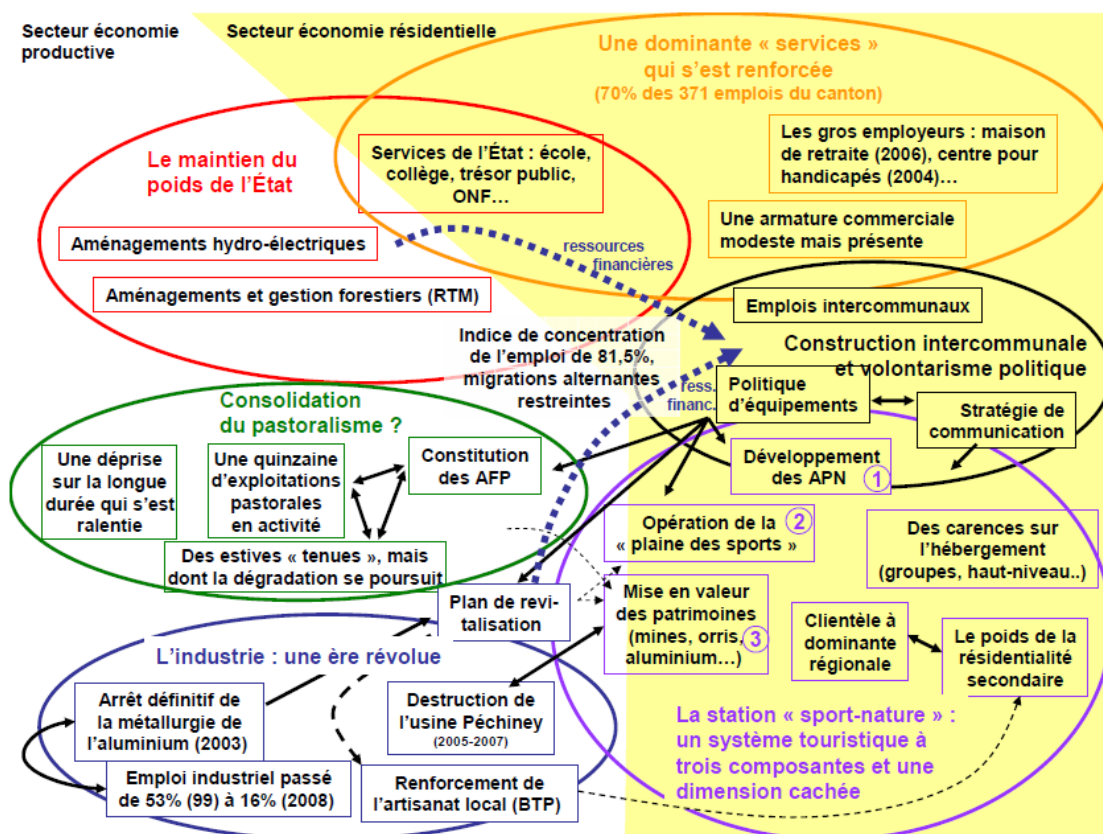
Secteur économie productive

Secteur économie résidentielle

Une dominante « services » qui s'est renforcée
(70% des 371 emplois du canton)

Les gros employeurs : maison de retraite (2006), centre pour handicapés (2004)…

Une armature commerciale modeste mais présente

Le maintien du poids de l'État

Services de l'État : école, collège, trésor public, ONF…

Aménagements hydro-électriques

ressources financières

Aménagements et gestion forestiers (RTM)

Emplois intercommunaux

Indice de concentration de l'emploi de 81,5%, migrations alternantes restreintes

Construction intercommunale et volontarisme politique

ress. financ.

Politique d'équipements

Stratégie de communication

Consolidation du pastoralisme ?

Une déprise sur la longue durée qui s'est ralentie

Une quinzaine d'exploitations pastorales en activité

Constitution des AFP

Développement des APN 1

Des estives « tenues », mais dont la dégradation se poursuit

Opération de la « plaine des sports » 2

Des carences sur l'hébergement (groupes, haut-niveau..)

Plan de revitalisation

Mise en valeur des patrimoines (mines, orris, aluminium…) 3

Clientèle à dominante régionale

Le poids de la résidentialité secondaire

L'industrie : une ère révolue

Arrêt définitif de la métallurgie de l'aluminium (2003)

Destruction de l'usine Péchiney (2005-2007)

La station « sport-nature » : un système touristique à trois composantes et une dimension cachée

Emploi industriel passé de 53% (99) à 16% (2008)

Renforcement de l'artisanat local (BTP)